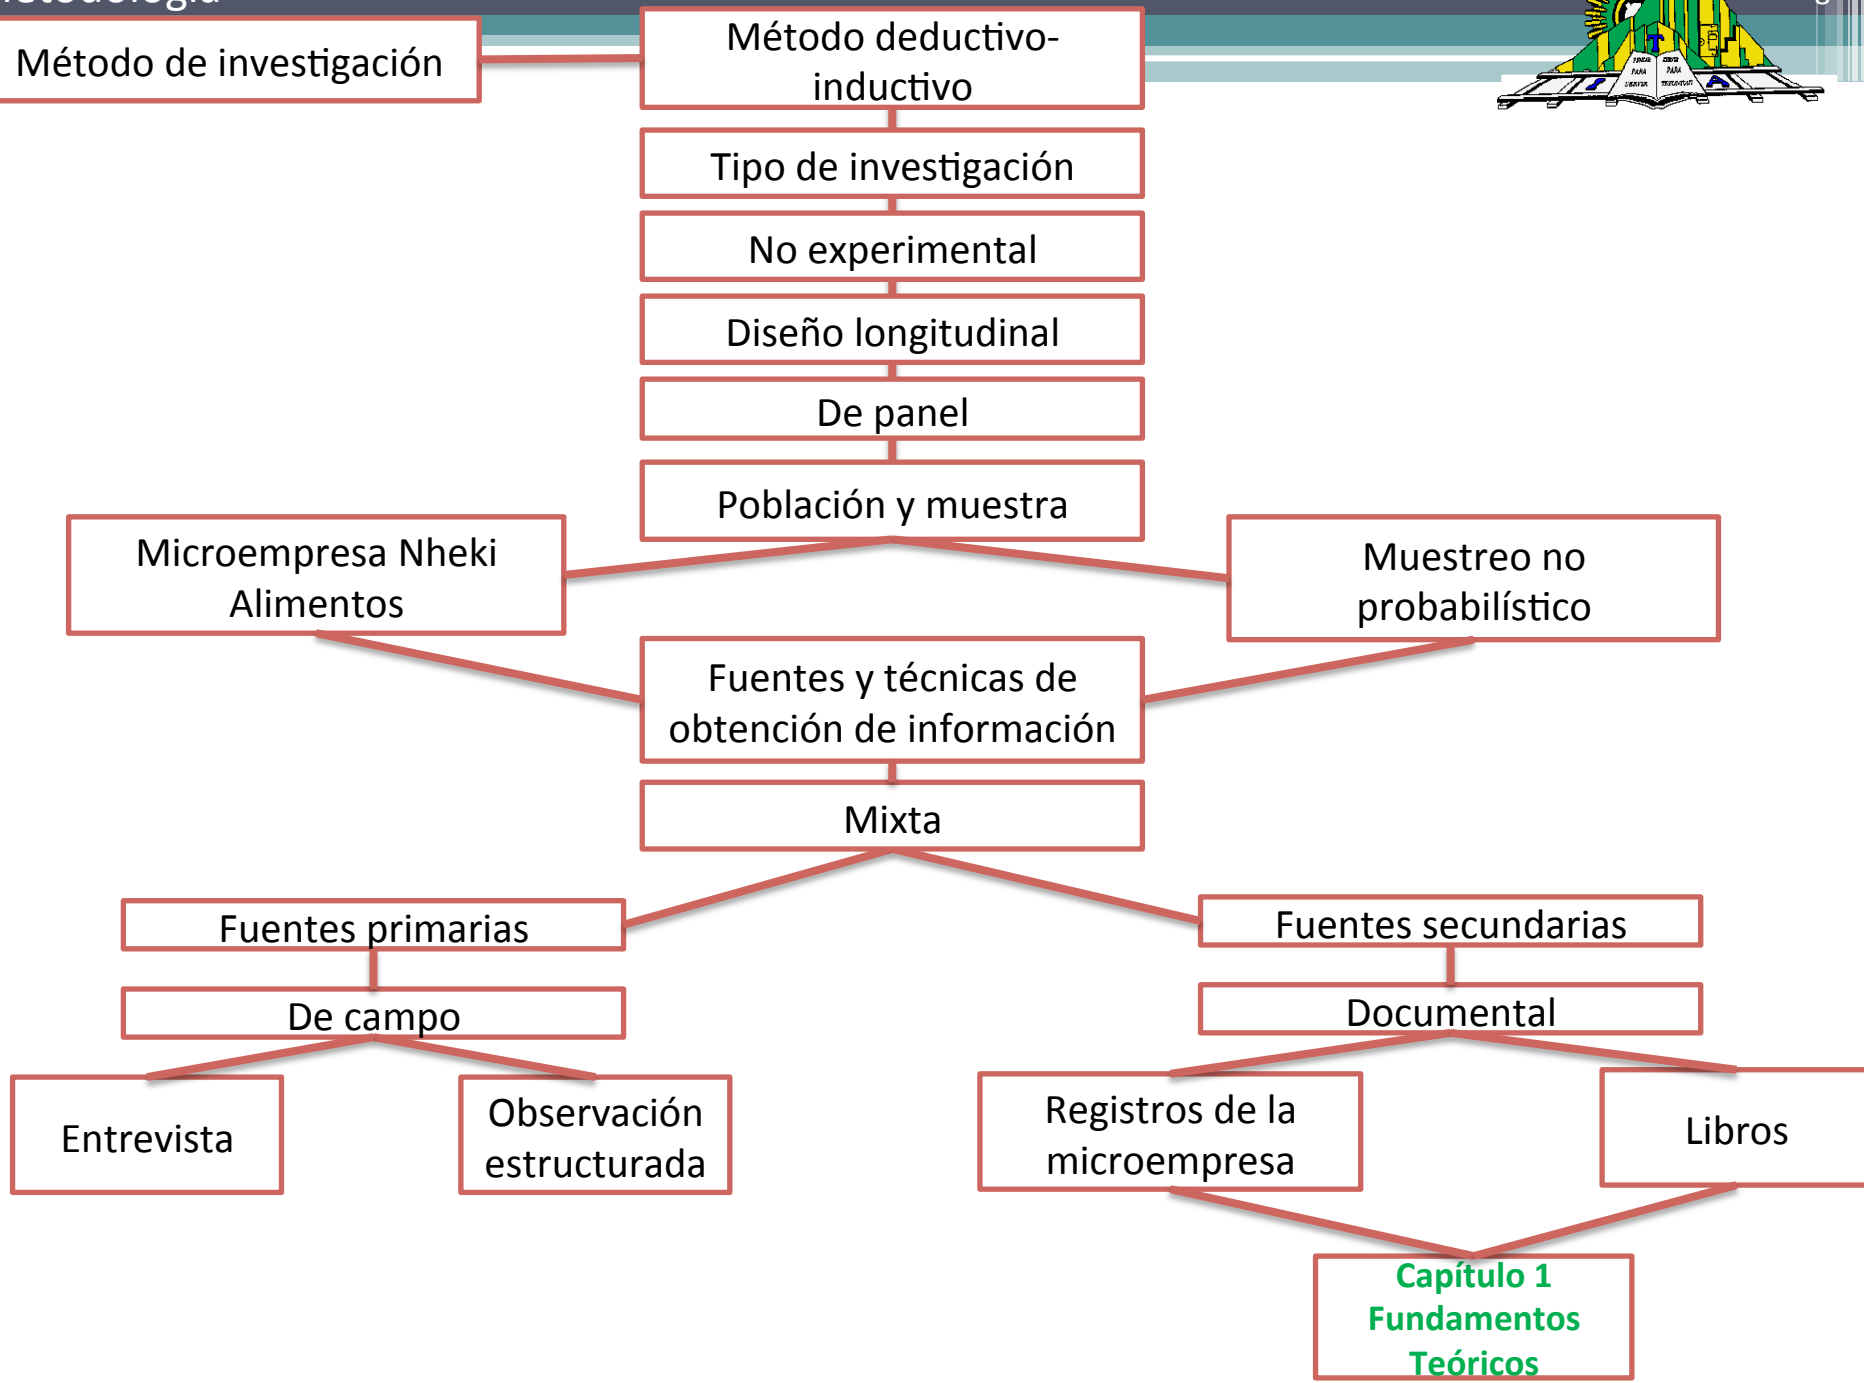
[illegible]

Método de investigación

Método deductivo-inductivo

Tipo de investigación

No experimental

Diseño longitudinal

De panel

Población y muestra

Microempresa Nheki Alimentos

Muestreo no probabilístico

Fuentes y técnicas de obtención de información

Mixta

Fuentes primarias

Fuentes secundarias

De campo

Documental

Entrevista

Observación estructurada

Registros de la microempresa

Libros

Capítulo 1 Fundamentos Teóricos